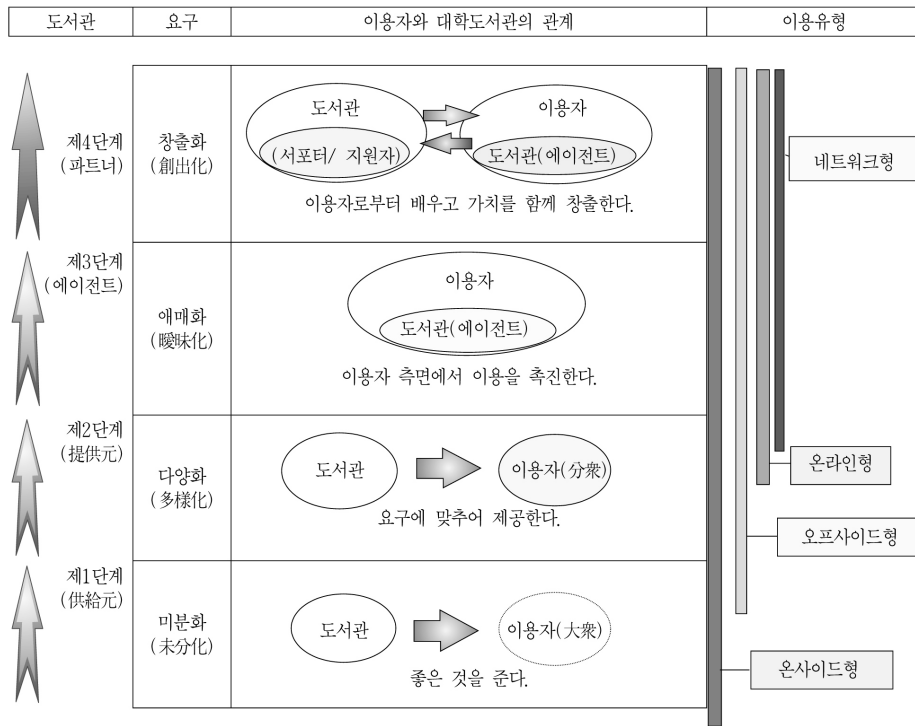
| 도서관 | 요구 | 이용자와 대학도서관의 관계 | 이용유형 |
|---|---|---|---|

| 도서관 | 요구 | 이용자와 대학도서관의 관계 |
|---|---|---|
| 제4단계 (파트너) | 창출화 (創出化) | 도서관 (서포터/ 지원자) 이용자 도서관(에이전트) 이용자로부터 배우고 가치를 함께 창출한다. |
| 제3단계 (에이전트) | 애매화 (曖昧化) | 이용자 도서관(에이전트) 이용자 측면에서 이용을 촉진한다. |
| 제2단계 (提供元) | 다양화 (多様化) | 도서관 이용자(分衆) 요구에 맞추어 제공한다. |
| 제1단계 (供給元) | 미분화 (未分化) | 도서관 이용자(大衆) 좋은 것을 준다. |

네트워크형

온라인형

오프사이드형

온사이드형